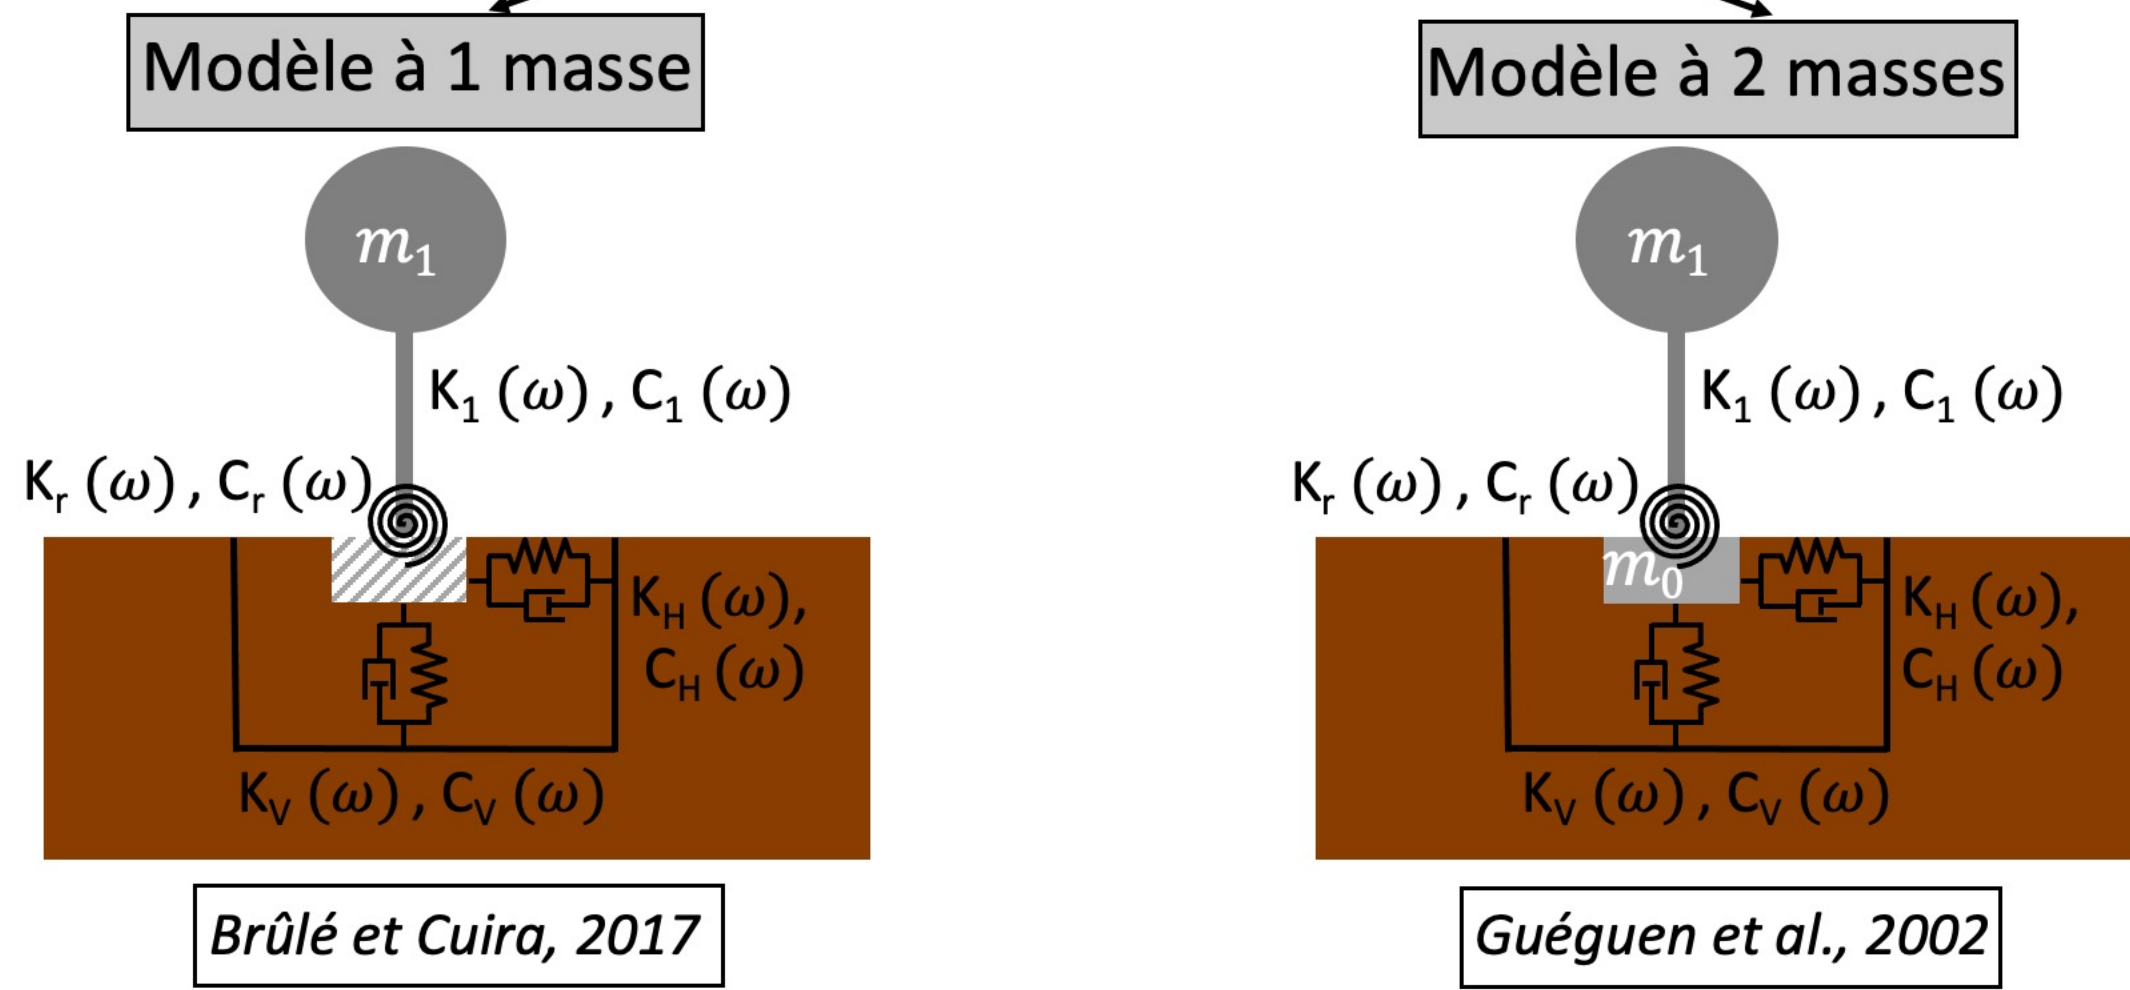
Modèle à 1 masse

$m_1$

$K_1$ $(\omega)$ , $C_1$ $(\omega)$

$K_r$ $(\omega)$ , $C_r$ $(\omega)$

$K_H$ $(\omega)$,
$C_H$ $(\omega)$

$K_V$ $(\omega)$ , $C_V$ $(\omega)$

Brûlé et Cuira, 2017

Modèle à 2 masses

$m_1$

$K_1$ $(\omega)$ , $C_1$ $(\omega)$

$K_r$ $(\omega)$ , $C_r$ $(\omega)$

$m_0$

$K_H$ $(\omega)$,
$C_H$ $(\omega)$

$K_V$ $(\omega)$ , $C_V$ $(\omega)$

Guéguen et al., 2002